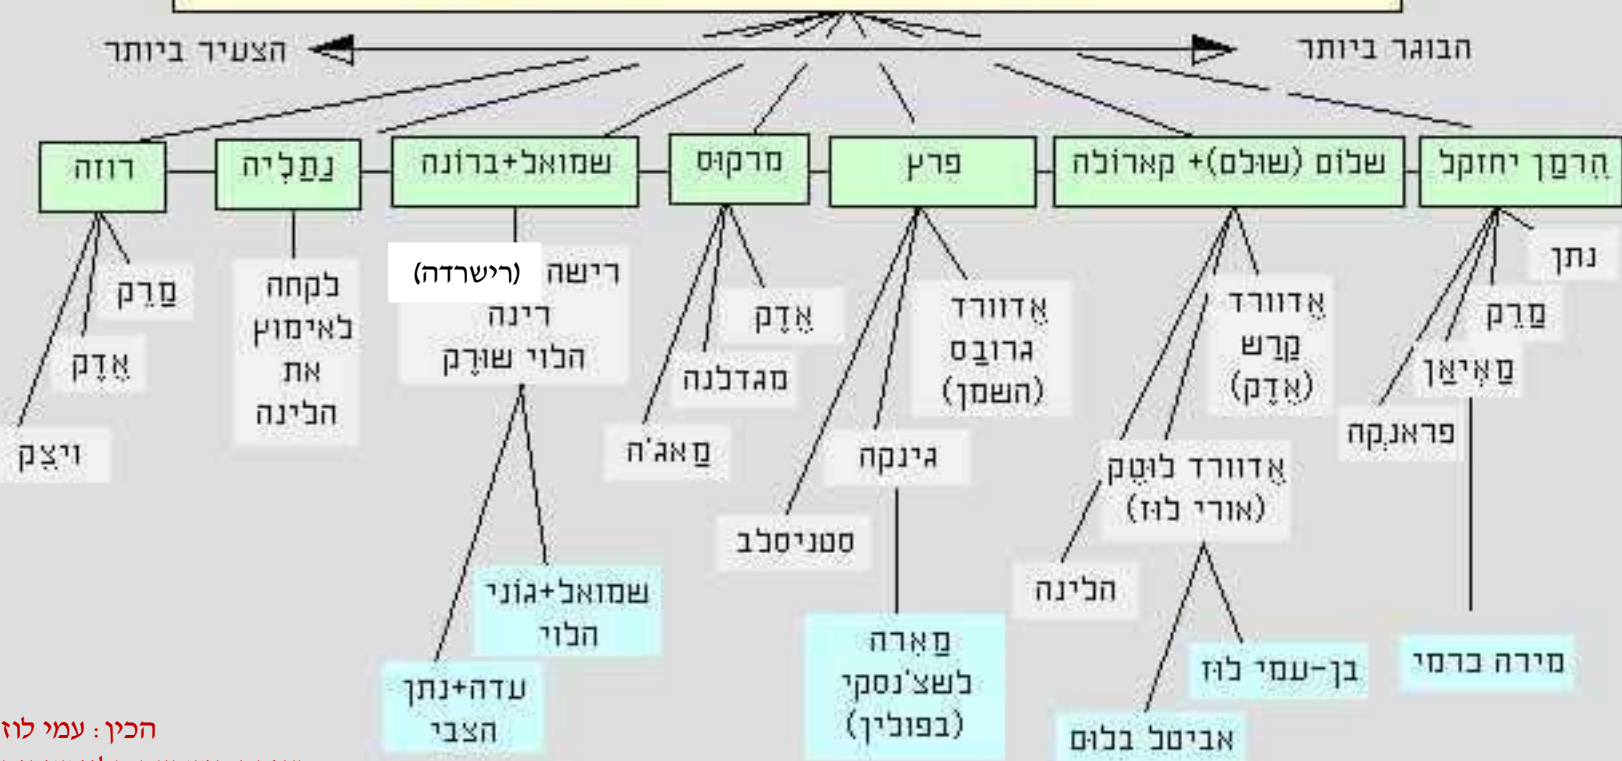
הצעיר ביותר

הבוגר ביותר

הֶרמַן יחזקל

שלום (שולם)+ קארולה

פרץ

מרקוּס

שמואל+ברונה

נַתָּלִיה

רוזה

נתן

מַרְק

מַאִיאַן

פראנקָה

מירה ברמי

אֶדוארד

קְרַש

(אֶדָק)

אֶדוארד לוּטֶק

(אורי לוז)

הלינה

בן-עמי לוז

אביטל בלום

אֶדוארד

גרובָּס

(השמן)

גינקה

סטניסלב

מַארה

לשצ'נסקי

(בפולין)

אֶדָק

מגדלנה

מַאג'ה

רישה (רישרדה)

רינה

הלוי שוֹרֶק

שמואל+גוֹני

הלוי

עדה+נתן

הצבי

לקחה

לאימוץ

את

הלינה

מַרְק

אֶדָק

ויַצֶק

הכין : עמי לוז
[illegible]